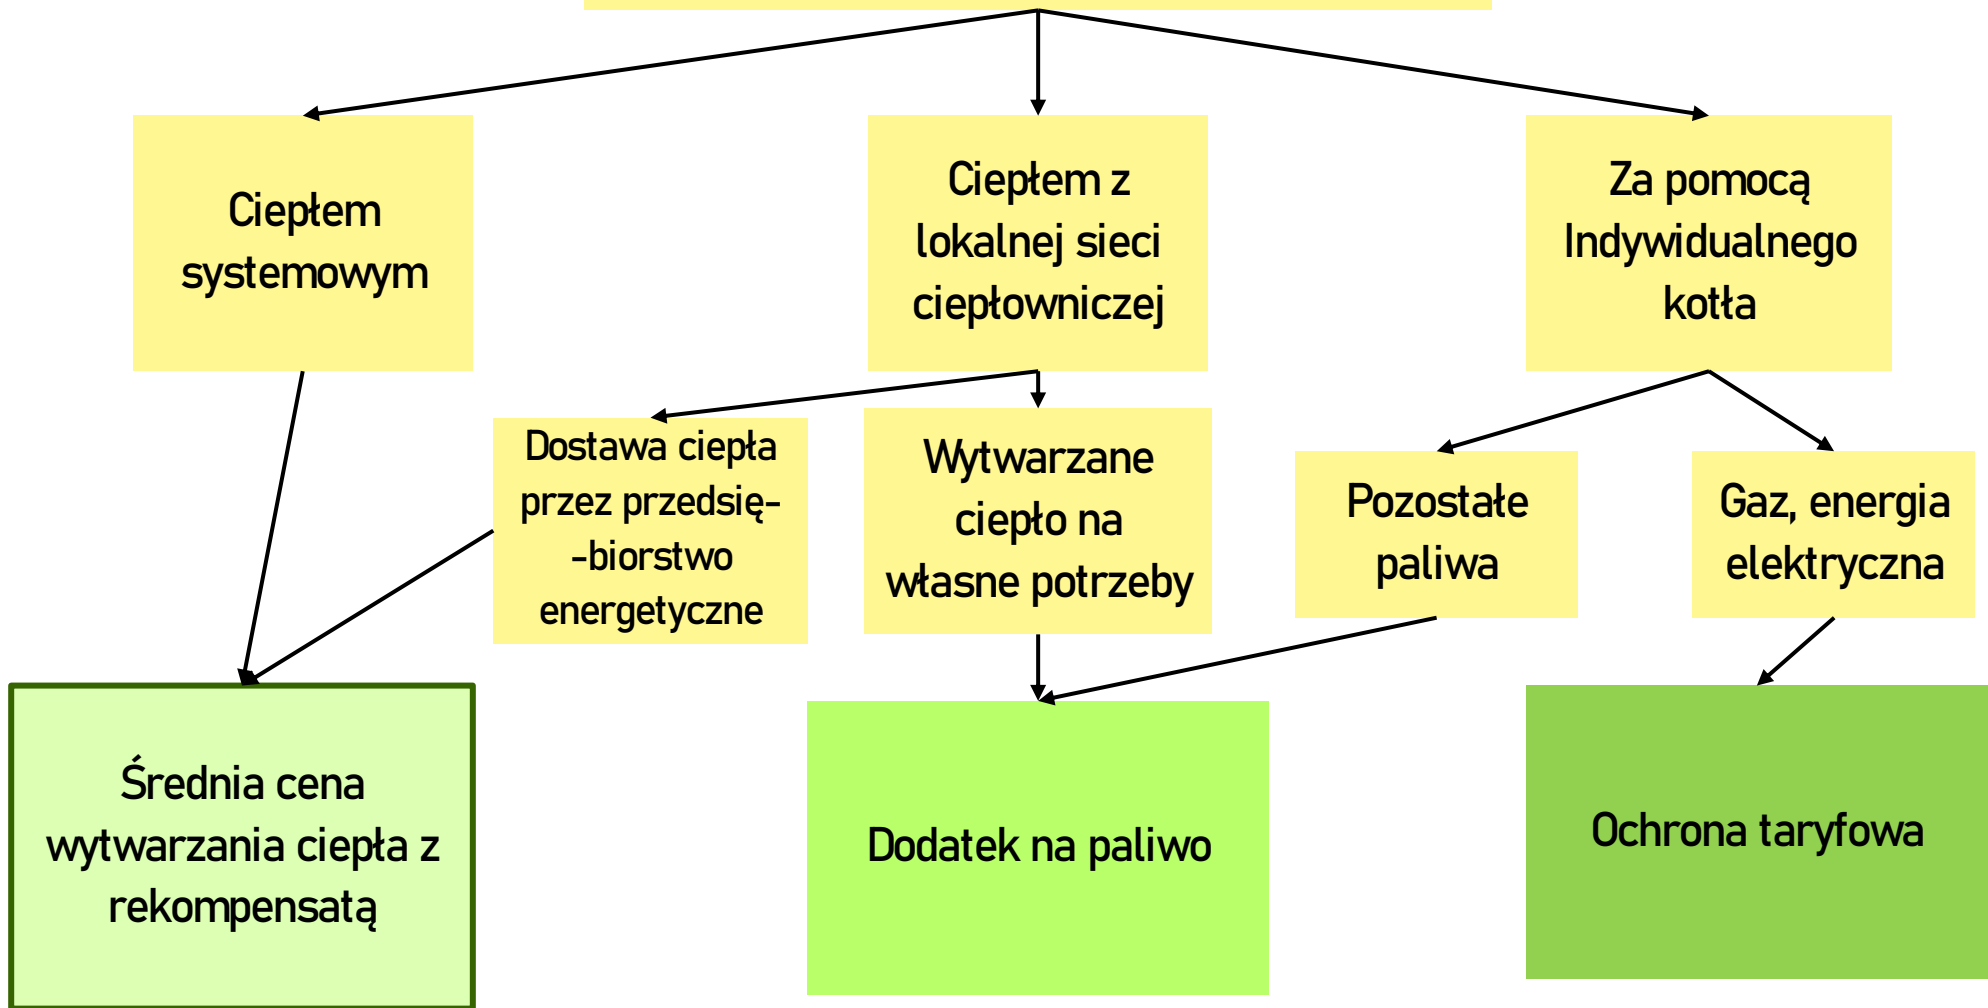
Ciepłem systemowym

Ciepłem z lokalnej sieci ciepłowniczej

Za pomocą Indywidualnego kotła

Dostawa ciepła przez przedsię--biorstwo energetyczne

Wytwarzane ciepło na własne potrzeby

Pozostałe paliwa

Gaz, energia elektryczna

Średnia cena wytwarzania ciepła z rekompensatą

Dodatek na paliwo

Ochrona taryfowa